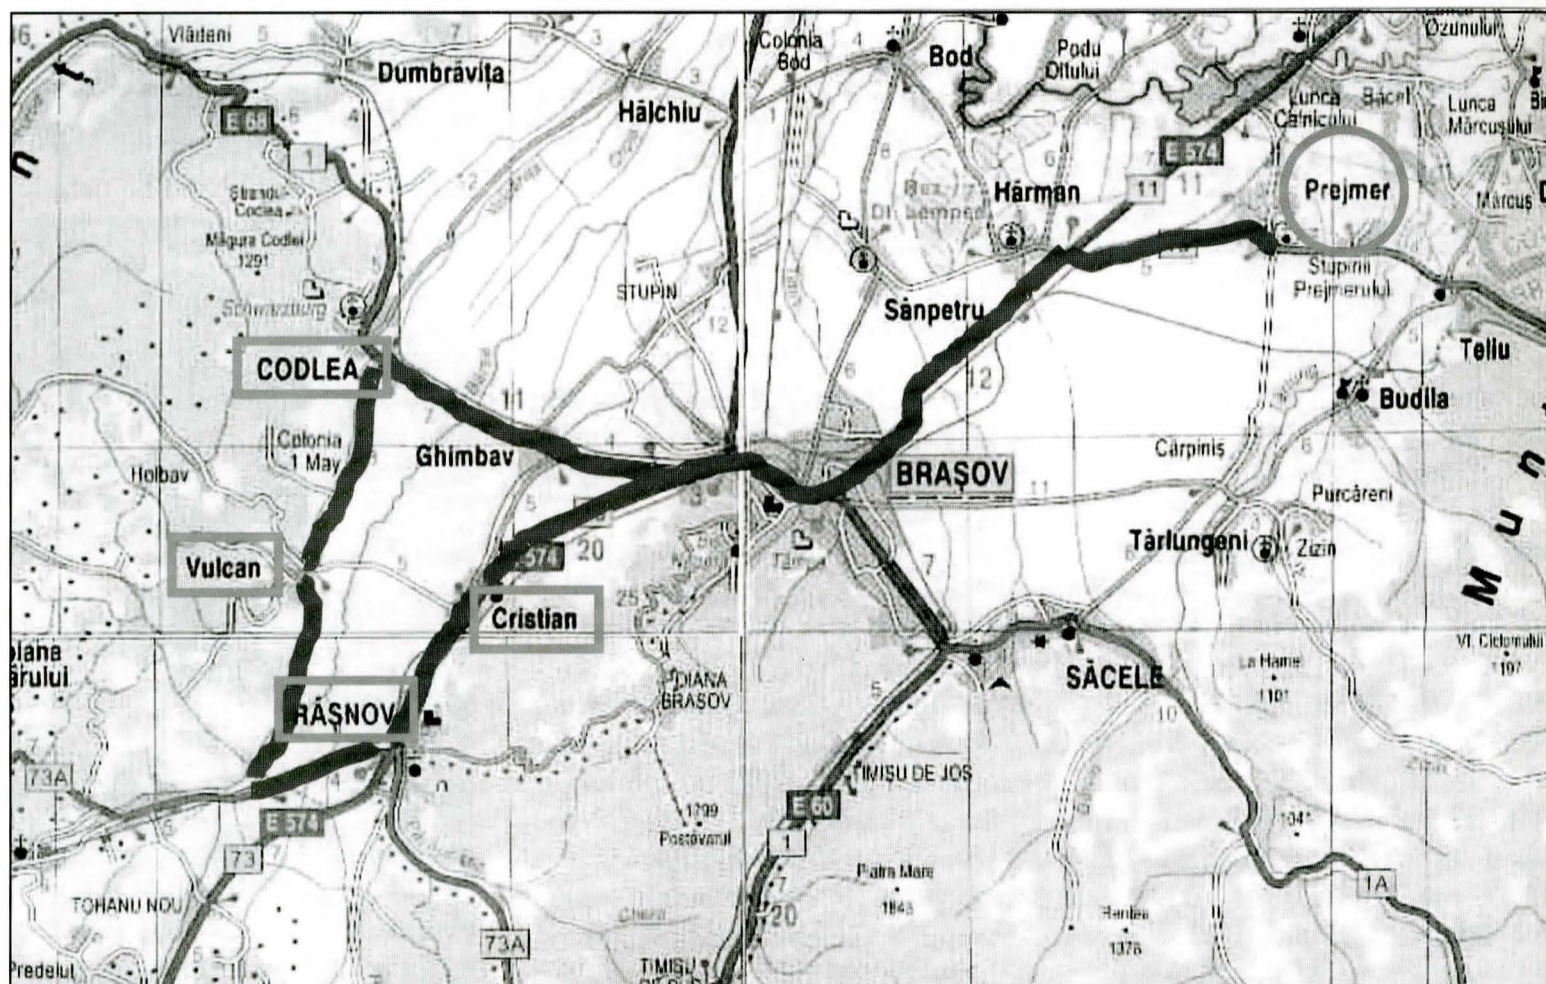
16
Vlădeni
5
7
Dumbrăvița
3
Hălchiu
3
Colonia Bod
4
Bod
Podu Oltului
Ozunului
Lunca Câlnicului
Băcel
Lunca Mărcușului
Mărcuș
E 68
1
E 574
6
7
Hărman
11
11
Prejmer
Strada Cocina
Măgura Codlei 1291
Schwarzburg
STUPIN
12
8
Sânpetru
Stupinii Prejmerului
5
CODLEA
11
12
Teliu
Budila
Colonia 1 Mai
Ghimbav
4
Cărpiniș
Holbav
BRAȘOV
11
Purcăreni
5
Vulcan
E 574
20
Tărlungeni
Zizin
5
25
Cristian
7
Diana Brașov
DIANA BRAȘOV
5
SĂCELE
La Hame 1101
Vf. Ciclomului 1197
RÂȘNOV
10
7
73A
ÎMIȘU DE JOS
E 60
E 574
1799 Postăvarul
1
1041
73
Piatra Mare 1843
1A
7
TOHANU NOU
20
Rentea 1378
73A
Predelul
TIMIȘU
M
u
n